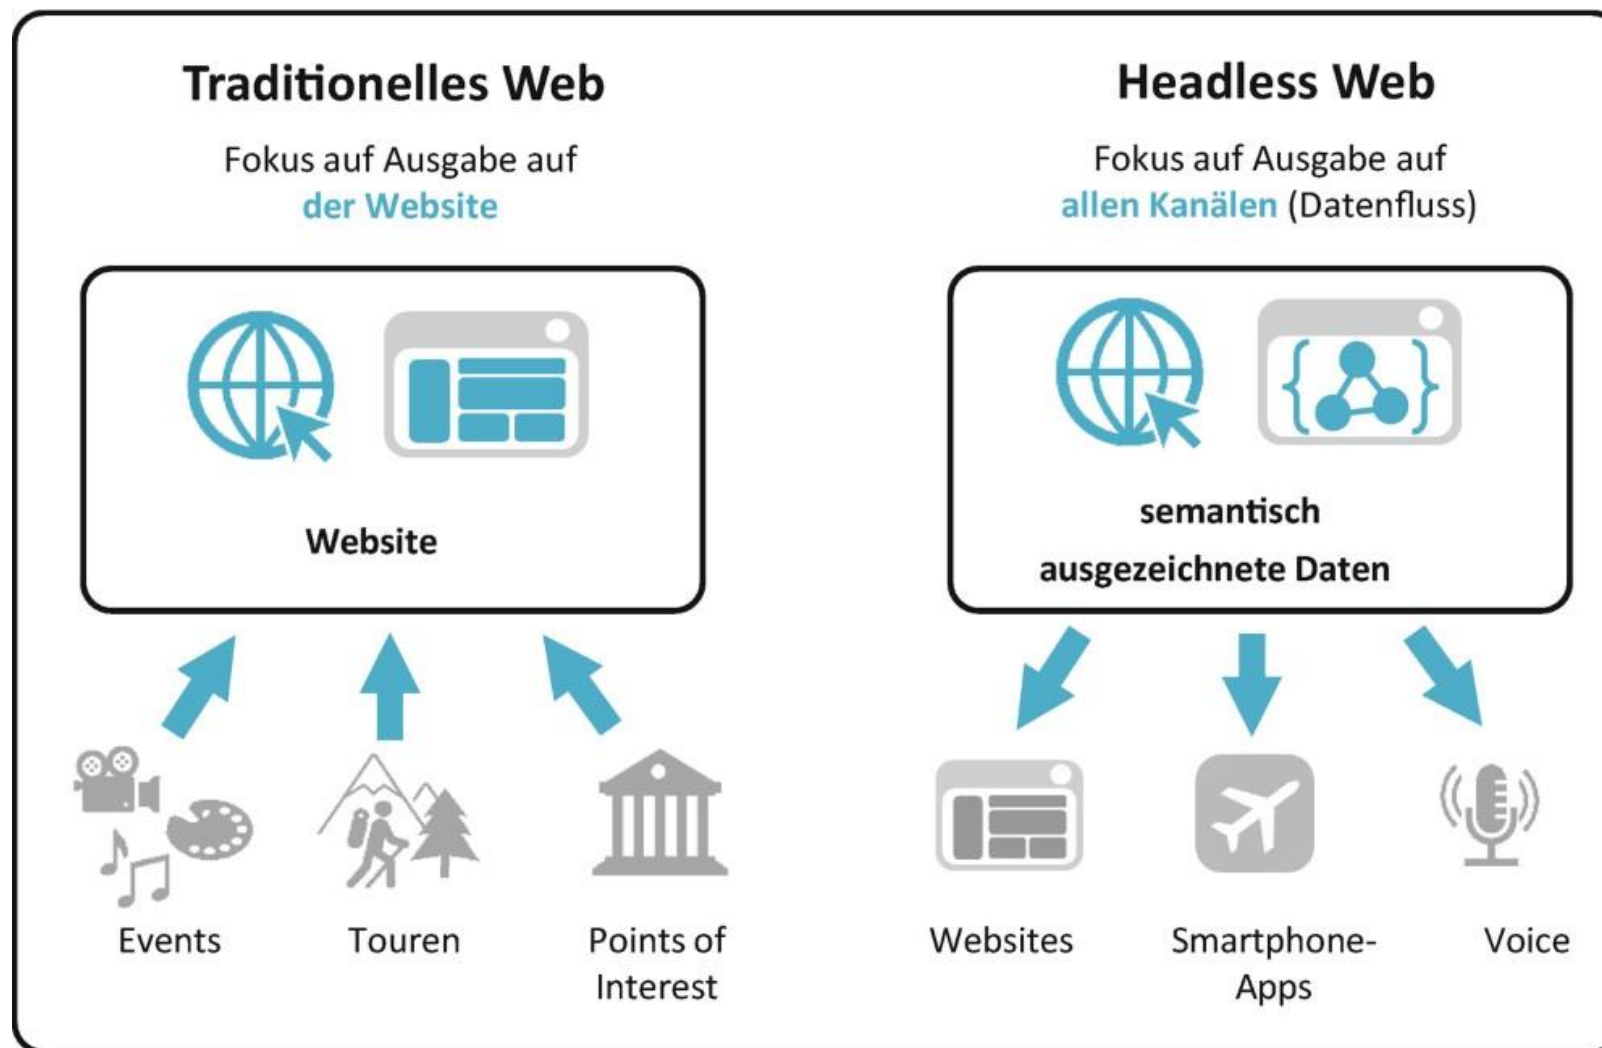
Traditionelles Web

Fokus auf Ausgabe auf der Website

Website

Events

Touren

Points of Interest

Headless Web

Fokus auf Ausgabe auf allen Kanälen (Datenfluss)

semantisch ausgezeichnete Daten

Websites

Smartphone-Apps

Voice